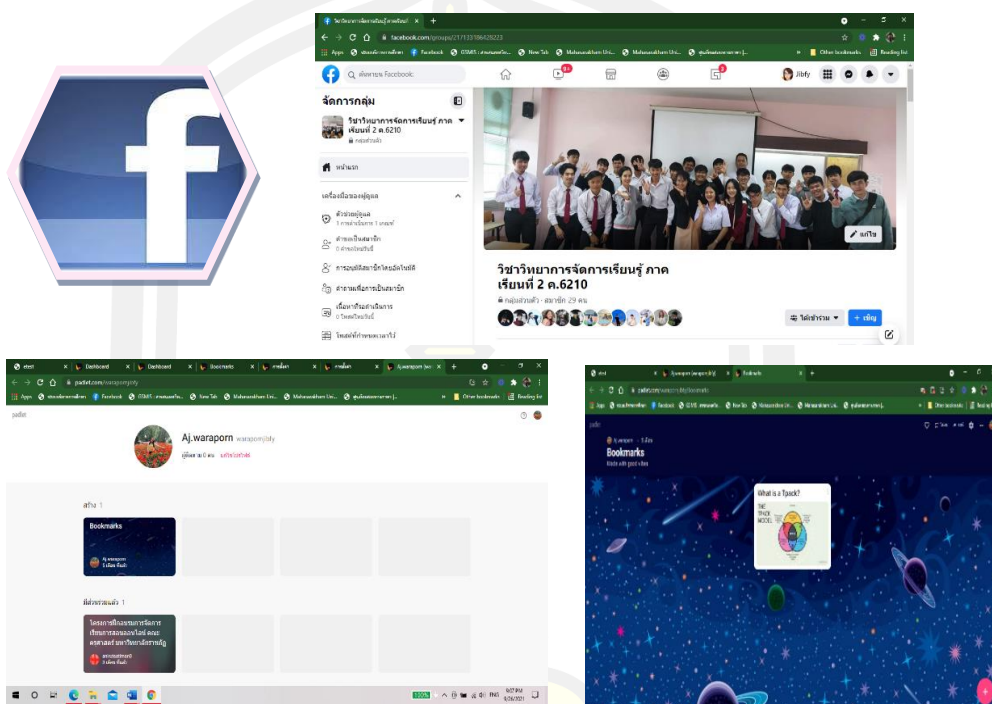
facebook.com/groups/2113310842223

Apps Facebook New Tab Mahasarakham Uni... Other bookmarks Reading list

ค้นหาบน Facebook

Jibfy

จัดการกลุ่ม

วิชาวิทยาการจัดการเรียนรู้ ภาคเรียนที่ 2 ค.6210

กลุ่มส่วนตัว

หน้าแรก

เครื่องมือของผู้ดูแล

คำร้องขอเป็นสมาชิก

การอนุมัติสมาชิกโดยอัตโนมัติ

เนื้อหาที่รอดำเนินการ

แก้ไข

วิชาวิทยาการจัดการเรียนรู้ ภาคเรียนที่ 2 ค.6210

กลุ่มส่วนตัว · สมาชิก 29 คน

ได้เข้าร่วม

+ เชิญ

Dashboard Bookmarks Aj.waraporn

padlet.com/waraporn/jibfy

padlet

Aj.waraporn waraporn/jibfy

สร้าง 1

Bookmarks

มีส่วนร่วมแล้ว 1

Bookmarks

Made with good vibes

What is a Tpack?

THE TPACK MODEL

Reading list

100%

ENG 9:57 PM 9/26/2021